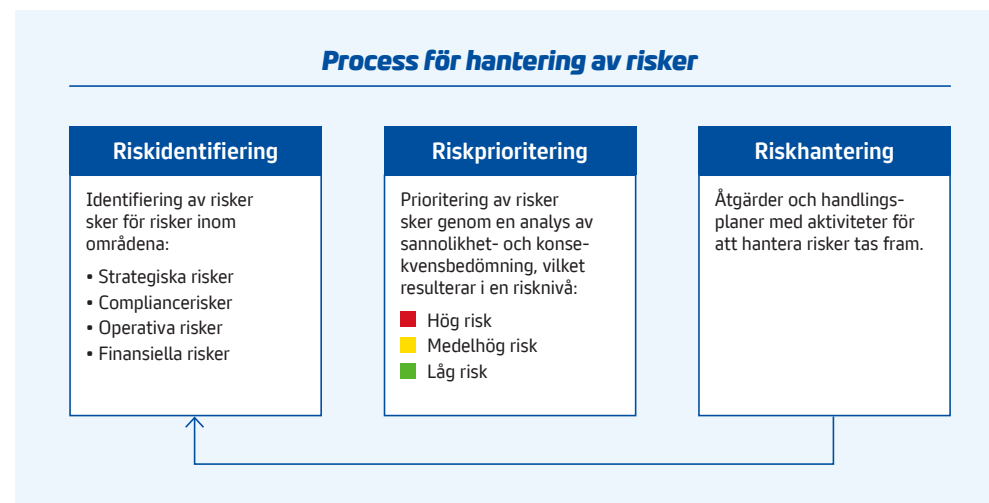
Process för hantering av risker

Riskidentifiering

Identifiering av risker sker för risker inom områdena:

• Strategiska risker
• Compliancerisker
• Operativa risker
• Finansiella risker

Riskprioritering

Prioritering av risker sker genom en analys av sannolikhet- och konsekvensbedömning, vilket resulterar i en risknivå:

Hög risk
Medelhög risk
Låg risk

Riskhantering

Åtgärder och handlingsplaner med aktiviteter för att hantera risker tas fram.